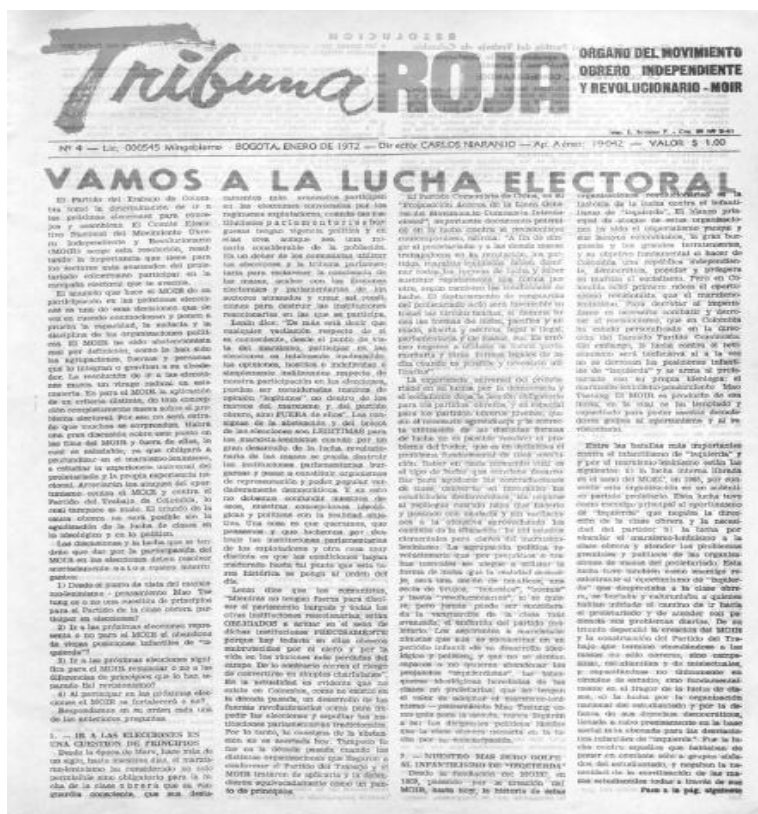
Tribuna ROJA

ORGANO DEL MOVIMIENTO OBRERO INDEPENDIENTE Y REVOLUCIONARIO - MOIR

Nº 4 — Lic. 000545 Mingobierno — BOGOTA, ENERO DE 1972 — Director CARLOS NARANJO — Ap. Aéreo 19642 — VALOR $ 1.00

VAMOS A LA LUCHA ELECTORAL

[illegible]

Pasa a la pág. siguiente